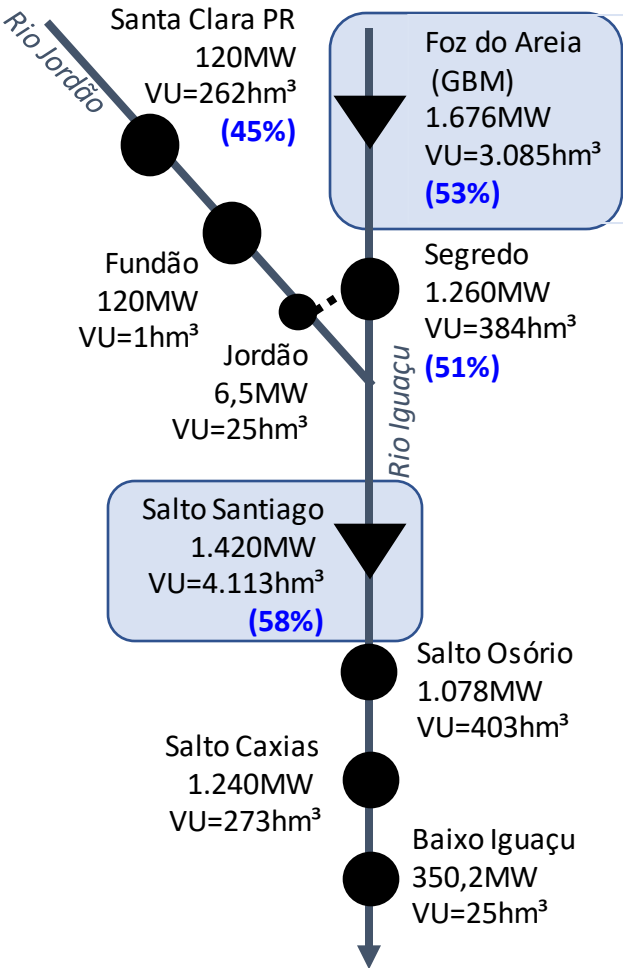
Rio Jordão

Santa Clara PR
120MW
VU=262hm³
(45%)

Foz do Areia
(GBM)
1.676MW
VU=3.085hm³
(53%)

Fundão
120MW
VU=1hm³

Segredo
1.260MW
VU=384hm³
(51%)

Jordão
6,5MW
VU=25hm³

Rio Iguaçu

Salto Santiago
1.420MW
VU=4.113hm³
(58%)

Salto Osório
1.078MW
VU=403hm³

Salto Caxias
1.240MW
VU=273hm³

Baixo Iguaçu
350,2MW
VU=25hm³